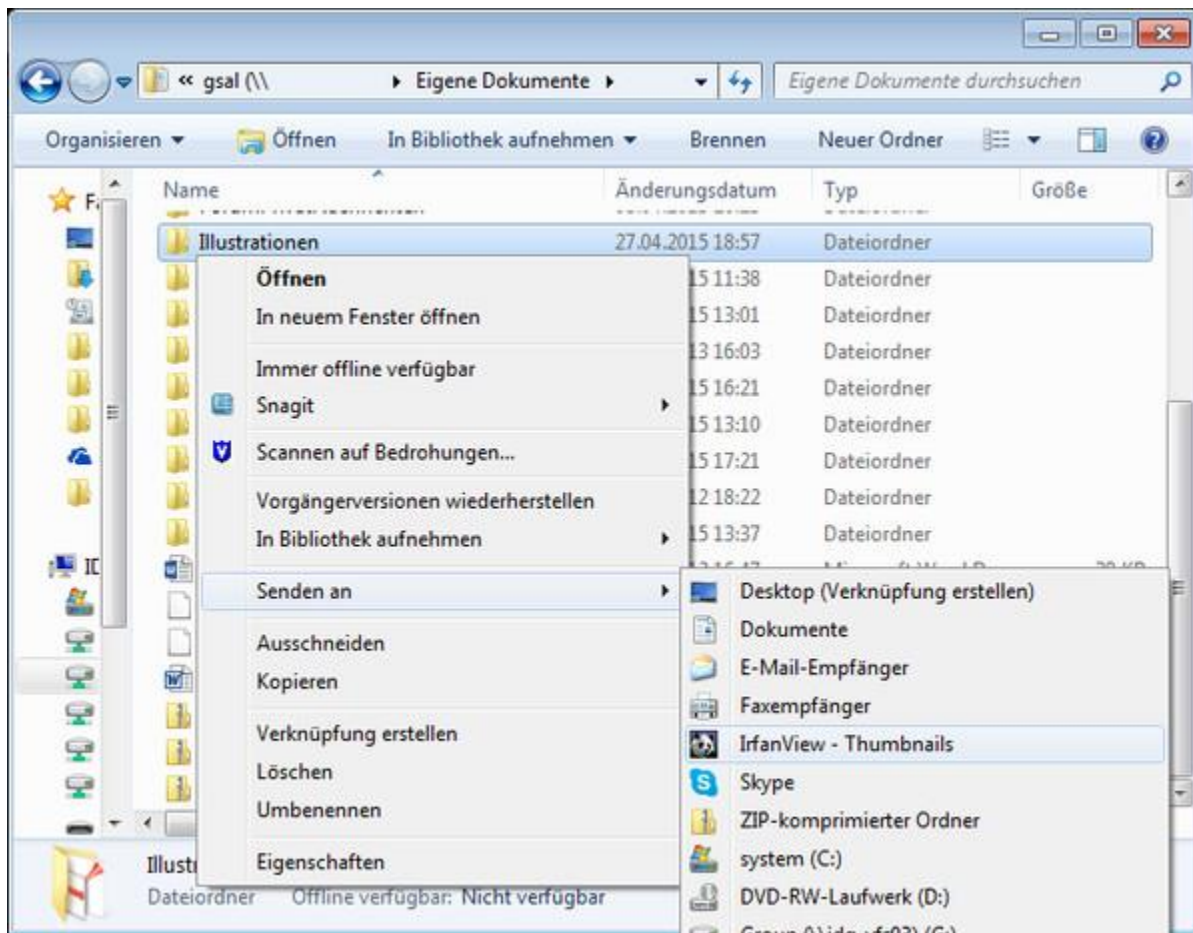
« gsal (\\ ▸ Eigene Dokumente ▸

Eigene Dokumente durchsuchen

Organisieren ▾ Öffnen In Bibliothek aufnehmen ▾ Brennen Neuer Ordner

F

Name | Änderungsdatum | Typ | Größe

Illustrationen 27.04.2015 18:57 Dateiordner

15 11:38 Dateiordner
15 13:01 Dateiordner
13 16:03 Dateiordner
15 16:21 Dateiordner
15 13:10 Dateiordner
15 17:21 Dateiordner
12 18:22 Dateiordner
15 13:37 Dateiordner

Öffnen
In neuem Fenster öffnen
Immer offline verfügbar
Snagit
Scannen auf Bedrohungen...
Vorgängerversionen wiederherstellen
In Bibliothek aufnehmen
Senden an
Ausschneiden
Kopieren
Verknüpfung erstellen
Löschen
Umbenennen
Eigenschaften

Desktop (Verknüpfung erstellen)
Dokumente
E-Mail-Empfänger
Faxempfänger
IrfanView - Thumbnails
Skype
ZIP-komprimierter Ordner
system (C:)
DVD-RW-Laufwerk (D:)
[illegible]

IC

Illustr
Dateiordner Offline verfügbar: Nicht verfügbar